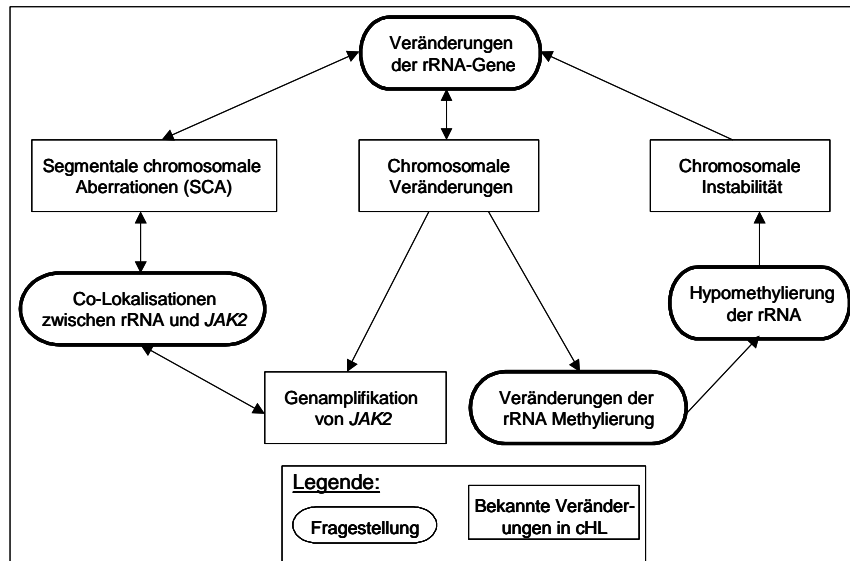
Veränderungen der rRNA-Gene

Segmentale chromosomale Aberrationen (SCA)

Chromosomale Veränderungen

Chromosomale Instabilität

Co-Lokalisationen zwischen rRNA und *JAK2*

Hypomethylierung der rRNA

Genamplifikation von *JAK2*

Veränderungen der rRNA Methylierung

Legende:

Fragestellung

Bekannte Veränderungen in cHL